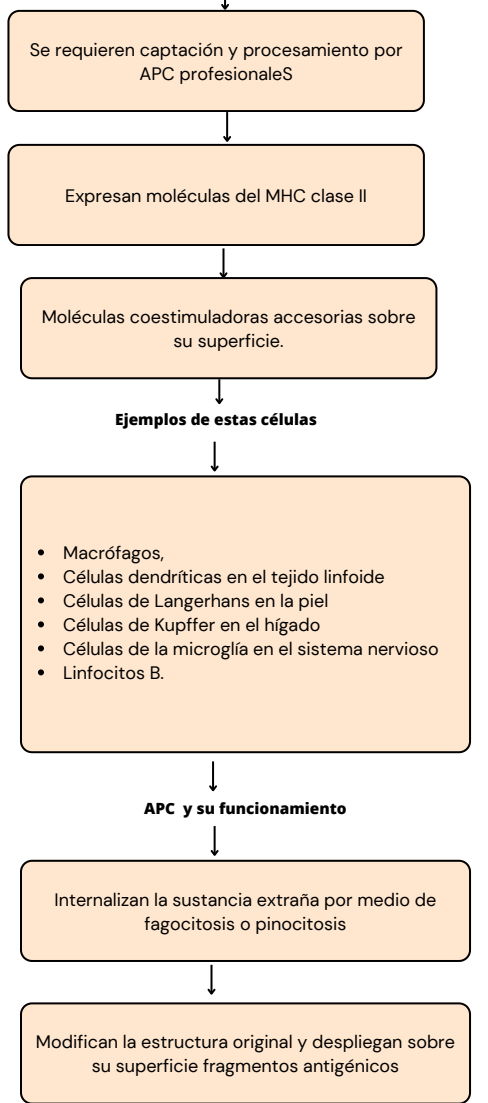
Se requieren captación y procesamiento por APC profesionaleS

Expresan moléculas del MHC clase II

Moléculas coestimuladoras accesorias sobre su superficie.

**Ejemplos de estas células**

- Macrófagos,
- Células dendríticas en el tejido linfoide
- Células de Langerhans en la piel
- Células de Kupffer en el hígado
- Células de la microglía en el sistema nervioso
- Linfocitos B.

**APC y su funcionamiento**

Internalizan la sustancia extraña por medio de fagocitosis o pinocitosis

Modifican la estructura original y despliegan sobre su superficie fragmentos antigénicos